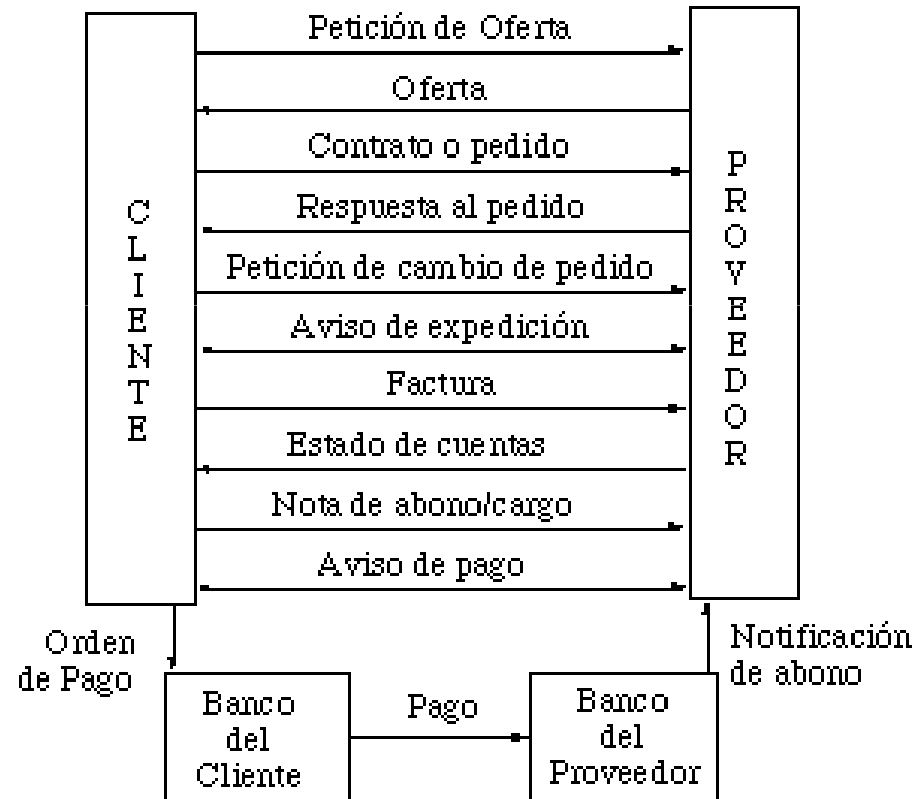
CLIENTE

Petición de Oferta

Oferta

Contrato o pedido

Respuesta al pedido

Petición de cambio de pedido

Aviso de expedición

Factura

Estado de cuentas

Nota de abono/cargo

Aviso de pago

PROVEEDOR

Orden de Pago

Banco del Cliente

Pago

Banco del Proveedor

Notificación de abono